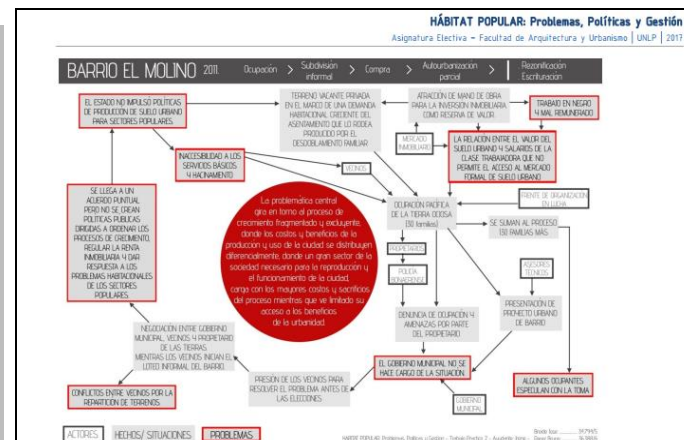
HÁBITAT POPULAR: Problemas, Políticas y Gestión
Asignatura Electiva - Facultad de Arquitectura y Urbanismo | UNLP | 2017

BARRIO EL MOLINO 2011.

Ocupación > Subdivisión informal > Compra > Autourbanización parcial > Rezonificación Escrituración

EL ESTADO NO IMPULSÓ POLÍTICAS DE PRODUCCIÓN DE SUELO URBANO PARA SECTORES POPULARES.

TERRENO VACANTE PRIVADO EN EL MARCO DE UNA DEMANDA HABITACIONAL CRECIENTE DEL ASENTAMIENTO QUE LO RODEA PRODUCIDO POR EL DESDOBLAMIENTO FAMILIAR

ATRACCIÓN DE MANO DE OBRA PARA LA INVERSIÓN INMOBILIARIA COMO RESERVA DE VALOR.

TRABAJO EN NEGRO Y MAL REMUNERADO

MERCADO INMOBILIARIO

LA RELACIÓN ENTRE EL VALOR DEL SUELO URBANO Y SALARIOS DE LA CLASE TRABAJADORA QUE NO PERMITE EL ACCESO AL MERCADO FORMAL DE SUELO URBANO

INACCESIBILIDAD A LOS SERVICIOS BÁSICOS Y HACINAMIENTO

VECINOS

FRENTE DE ORGANIZACIÓN EN LUCHA

SE LLEGA A UN ACUERDO PUNTUAL PERO NO SE CREAN POLÍTICAS PÚBLICAS DIRIGIDAS A ORDENAR LOS PROCESOS DE CRECIMIENTO, REGULAR LA RENTA INMOBILIARIA Y DAR RESPUESTA A LOS PROBLEMAS HABITACIONALES DE LOS SECTORES POPULARES.

La problemática central gira en torno al proceso de crecimiento fragmentado y excluyente, donde los costos y beneficios de la producción y uso de la ciudad se distribuyen diferencialmente, donde un gran sector de la sociedad necesario para la reproducción y el funcionamiento de la ciudad, carga con los mayores costos y sacrificios del proceso mientras que ve limitado su acceso a los beneficios de la urbanidad.

OCUPACIÓN PACÍFICA DE LA TIERRA OCIOSA (30 familias)

SE SUMAN AL PROCESO 130 FAMILIAS MÁS.

PROPIETARIO

POLICÍA BONAERENSE

ASESORES TÉCNICOS

PRESENTACIÓN DE PROYECTO URBANO DE BARRIO

NEGOCIACIÓN ENTRE GOBIERNO MUNICIPAL, VECINOS Y PROPIETARIO DE LAS TIERRAS. MIENTRAS LOS VECINOS INICIAN EL LOTEO INFORMAL DEL BARRIO.

DENUNCIA DE OCUPACIÓN Y AMENAZAS POR PARTE DEL PROPIETARIO

EL GOBIERNO MUNICIPAL NO SE HACE CARGO DE LA SITUACIÓN

GOBIERNO MUNICIPAL

PRESIÓN DE LOS VECINOS PARA RESOLVER EL PROBLEMA ANTES DE LAS ELECCIONES.

ALGUNOS OCUPANTES ESPECULAN CON LA TOMA

CONFLICTOS ENTRE VECINOS POR LA REPARTICIÓN DE TERRENOS.

ACTORES

HECHOS/ SITUACIONES

PROBLEMAS

HÁBITAT POPULAR: Problemas, Políticas y Gestión - Trabajo Práctico 2 - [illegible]